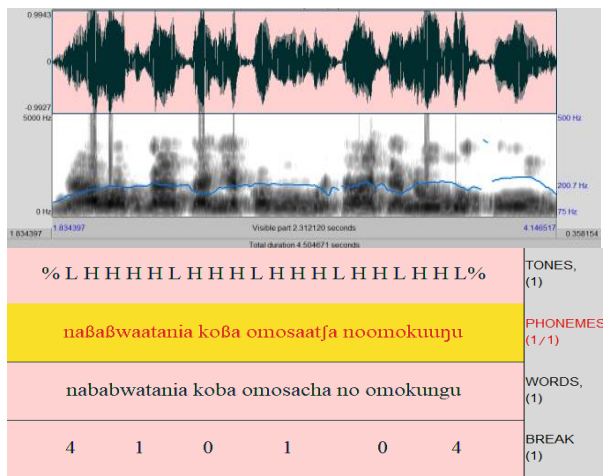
0.9943
0
-0.9927
5000 Hz
500 Hz
200.7 Hz
0 Hz
75 Hz
1.834397
1.834397
Visible part 2.312120 seconds
4.146517
0.358154
Total duration 4.504671 seconds

%L H H H H L H H H L H H H L H H L H H L%
TONES, (1)

naβaβwaatania koβa omosaatʃa noomokuuŋu
PHONEMES (1/1)

nababwatania koba omosacha no omokungu
WORDS, (1)

4 1 0 1 0 4
BREAK (1)